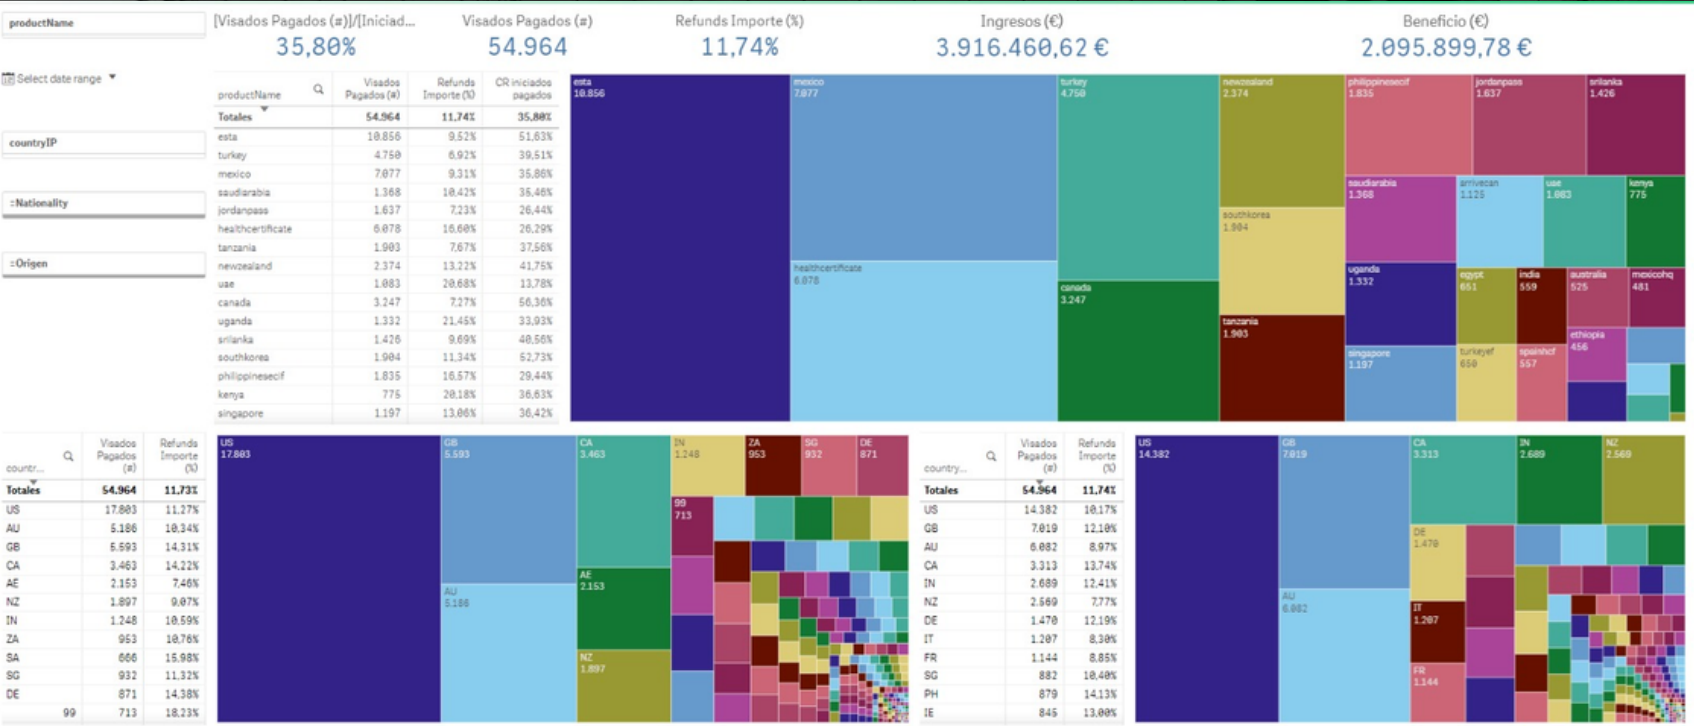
productName

Select date range

countryIP

::Nationality

::Origen

[Visados Pagados (#)]/[Iniciad...
35,80%

Visados Pagados (#)
54.964

Refunds Importe (%)
11,74%

Ingresos (€)
3.916.460,62 €

Beneficio (€)
2.095.899,78 €

| productName | Visados Pagados (#) | Refunds Importe (%) | CR iniciados pagados |
|---|---|---|---|
| Totales | 54.964 | 11,74% | 35,80% |
| esta | 10.856 | 9,52% | 51,63% |
| turkey | 4.750 | 6,92% | 39,51% |
| mexico | 7.077 | 9,31% | 35,86% |
| saudiarabia | 1.368 | 10,42% | 35,46% |
| jordanpass | 1.637 | 7,23% | 26,44% |
| healthcertificate | 6.078 | 16,60% | 26,29% |
| tanzania | 1.903 | 7,67% | 37,56% |
| newzealand | 2.374 | 13,22% | 41,75% |
| uae | 1.083 | 20,68% | 13,78% |
| canada | 3.247 | 7,27% | 56,36% |
| uganda | 1.332 | 21,45% | 33,93% |
| srilanka | 1.426 | 9,69% | 40,56% |
| southkorea | 1.904 | 11,34% | 52,73% |
| philippinesecif | 1.835 | 16,57% | 29,44% |
| kenya | 775 | 20,18% | 36,63% |
| singapore | 1.197 | 13,06% | 36,42% |

esta 10.856
mexico 7.077
healthcertificate 6.078
turkey 4.750
canada 3.247
newzealand 2.374
southkorea 1.904
tanzania 1.903
philippinesecif 1.835
jordanpass 1.637
srilanka 1.426
saudiarabia 1.368
arrivecan 1.125
uae 1.083
kenya 775
uganda 1.332
egypt 651
india 559
australia 525
mexicohq 481
ethiopia 456
singapore 1.197
turkeyef 650
spainhcf 557

| countr... | Visados Pagados (#) | Refunds Importe (%) |
|---|---|---|
| Totales | 54.964 | 11,73% |
| US | 17.803 | 11,27% |
| AU | 5.186 | 10,34% |
| GB | 5.593 | 14,31% |
| CA | 3.463 | 14,22% |
| AE | 2.153 | 7,46% |
| NZ | 1.897 | 9,07% |
| IN | 1.248 | 10,59% |
| ZA | 953 | 10,76% |
| SA | 666 | 15,98% |
| SG | 932 | 11,32% |
| DE | 871 | 14,38% |
| 99 | 713 | 18,23% |

US 17.803
GB 5.593
AU 5.186
CA 3.463
AE 2.153
NZ 1.897
IN 1.248
ZA 953
SG 932
DE 871
99 713

| country... | Visados Pagados (#) | Refunds Importe (%) |
|---|---|---|
| Totales | 54.964 | 11,74% |
| US | 14.382 | 10,17% |
| GB | 7.019 | 12,10% |
| AU | 6.082 | 8,97% |
| CA | 3.313 | 13,74% |
| IN | 2.689 | 12,41% |
| NZ | 2.569 | 7,77% |
| DE | 1.470 | 12,19% |
| IT | 1.207 | 8,30% |
| FR | 1.144 | 8,85% |
| SG | 882 | 10,40% |
| PH | 879 | 14,13% |
| IE | 845 | 13,00% |

US 14.382
GB 7.019
AU 6.082
CA 3.313
IN 2.689
NZ 2.569
DE 1.470
IT 1.207
FR 1.144